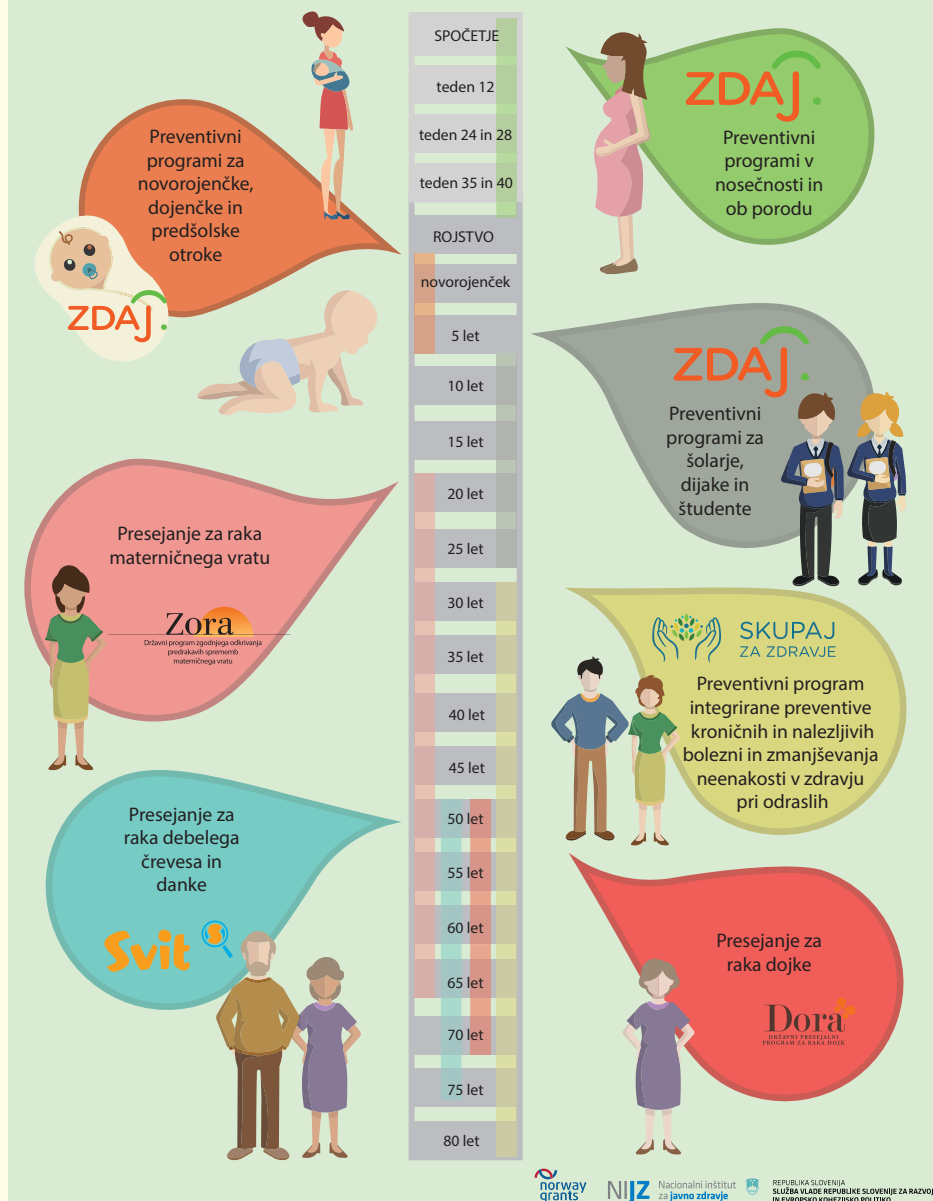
SPOČETJE

teden 12

teden 24 in 28

teden 35 in 40

ROJSTVO

novorojenček

5 let

10 let

15 let

20 let

25 let

30 let

35 let

40 let

45 let

50 let

55 let

60 let

65 let

70 let

75 let

80 let

Preventivni programi za novorojenčke, dojenčke in predšolske otroke

ZDAJ.

ZDAJ.

Preventivni programi v nosečnosti in ob porodu

ZDAJ.

Preventivni programi za šolarje, dijake in študente

Presejanje za raka materničnega vratu

Zora

Državni program zgodnjega odkrivanja predrakavih sprememb materničnega vratu

SKUPAJ ZA ZDRAVJE

Preventivni program integrirane preventive kroničnih in nalezljivih bolezni in zmanjševanja neenakosti v zdravju pri odraslih

Presejanje za raka debelega črevesa in danke

Svit

Presejanje za raka dojke

Dora

DRŽAVNI PRESEJALNI PROGRAM ZA RAKA DOJK

norway grants

NIJZ Nacionalni inštitut za javno zdravje

REPUBLIKA SLOVENIJA
SLUŽBA VLADE REPUBLIKE SLOVENIJE ZA RAZVOJ IN EVROPSKO KOHEZIJSKO POLITIKO